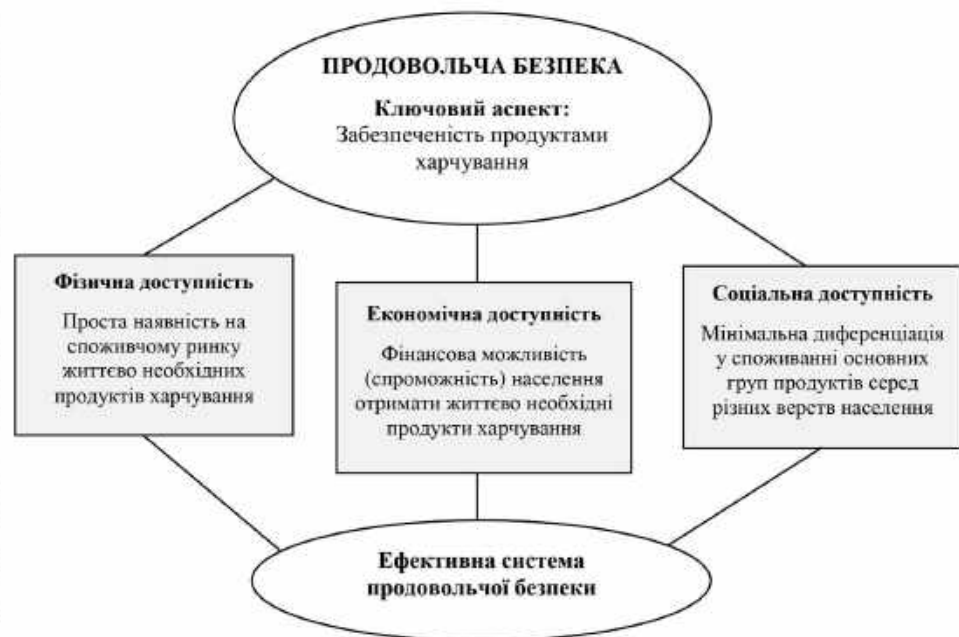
ПРОДОВОЛЬЧА БЕЗПЕКА

Ключовий аспект:
Забезпеченість продуктами харчування

Фізична доступність

Проста наявність на споживчому ринку життєво необхідних продуктів харчування

Економічна доступність

Фінансова можливість (спроможність) населення отримати життєво необхідні продукти харчування

Соціальна доступність

Мінімальна диференціація у споживанні основних груп продуктів серед різних верств населення

Ефективна система продовольчої безпеки